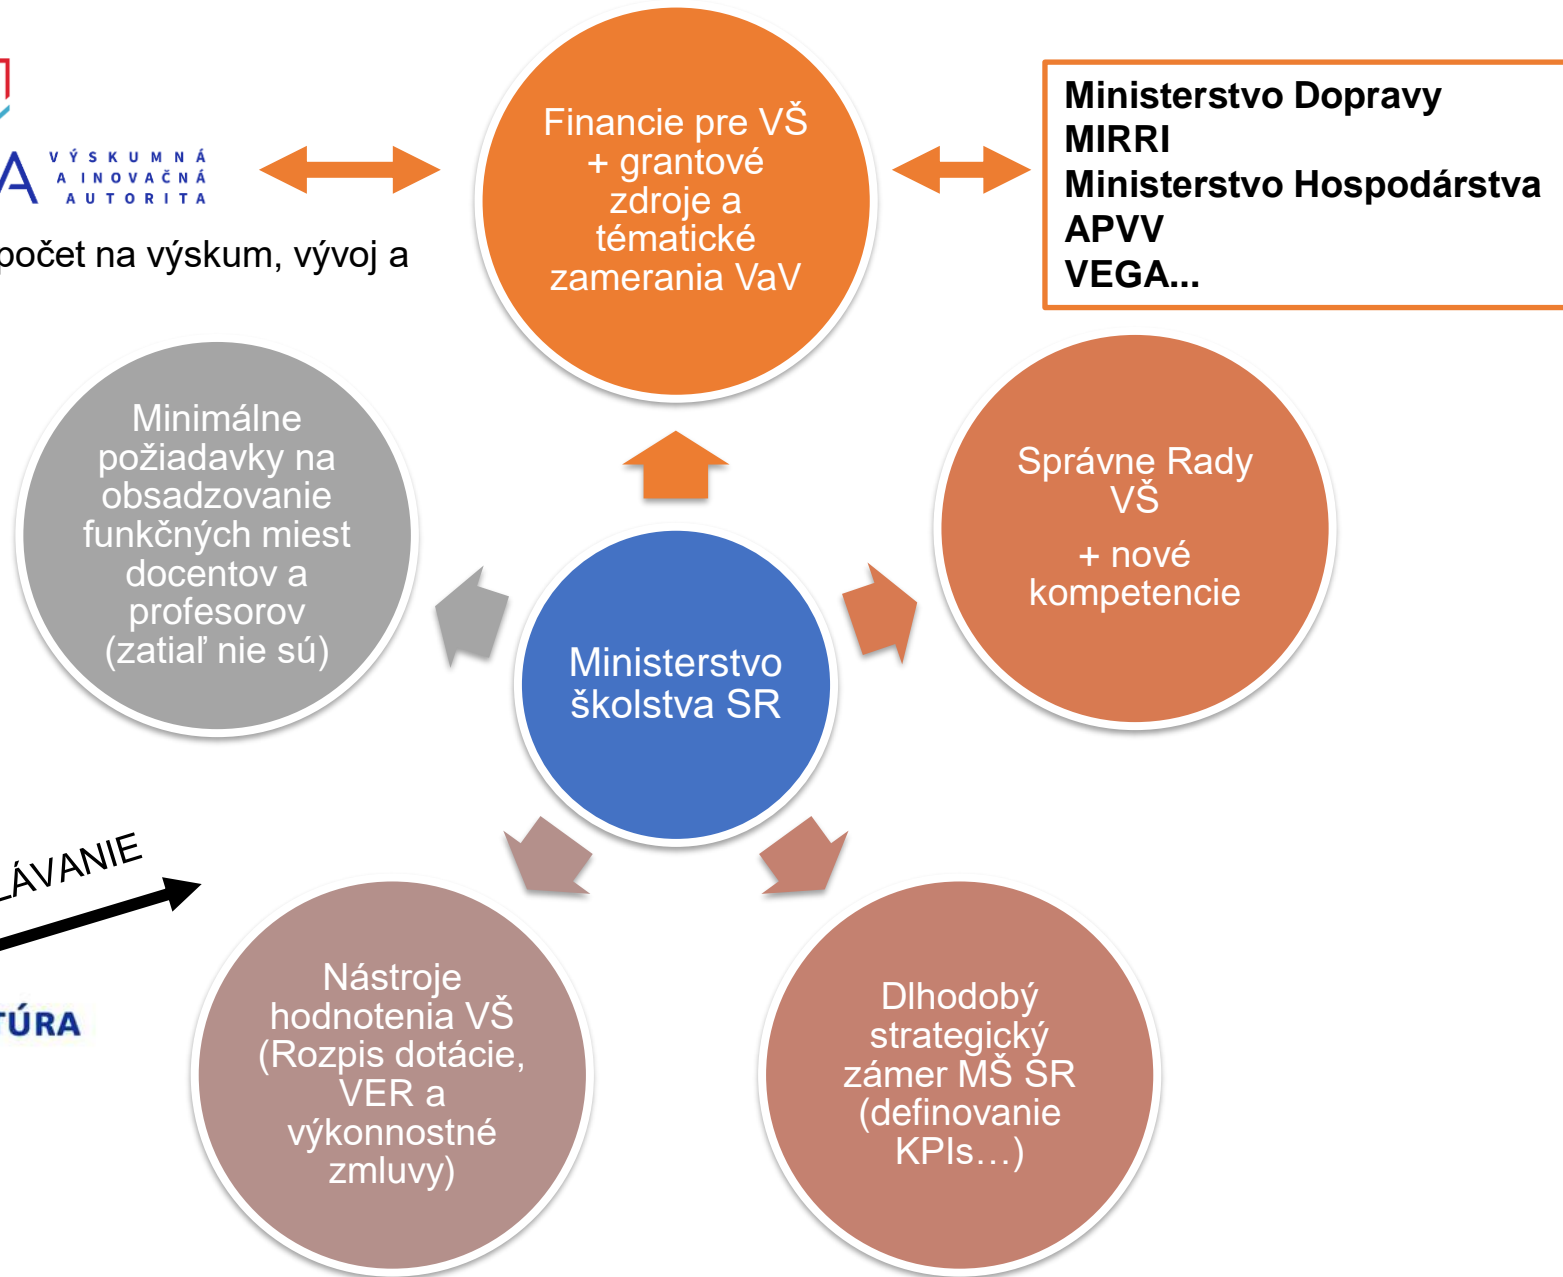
A VÝSKUMNÁ A INOVAČNÁ AUTORITA

počet na výskum, vývoj a

Financie pre VŠ + grantové zdroje a tématické zamerania VaV

Ministerstvo Dopravy
MIRRI
Ministerstvo Hospodárstva
APVV
VEGA...

Minimálne požiadavky na obsadzovanie funkčných miest docentov a profesorov (zatiaľ nie sú)

Správne Rady VŠ

+ nové kompetencie

Ministerstvo školstva SR

ÁVANIE

TÚRA

Nástroje hodnotenia VŠ (Rozpis dotácie, VER a výkonnostné zmluvy)

Dlhodobý strategický zámer MŠ SR (definovanie KPIs…)